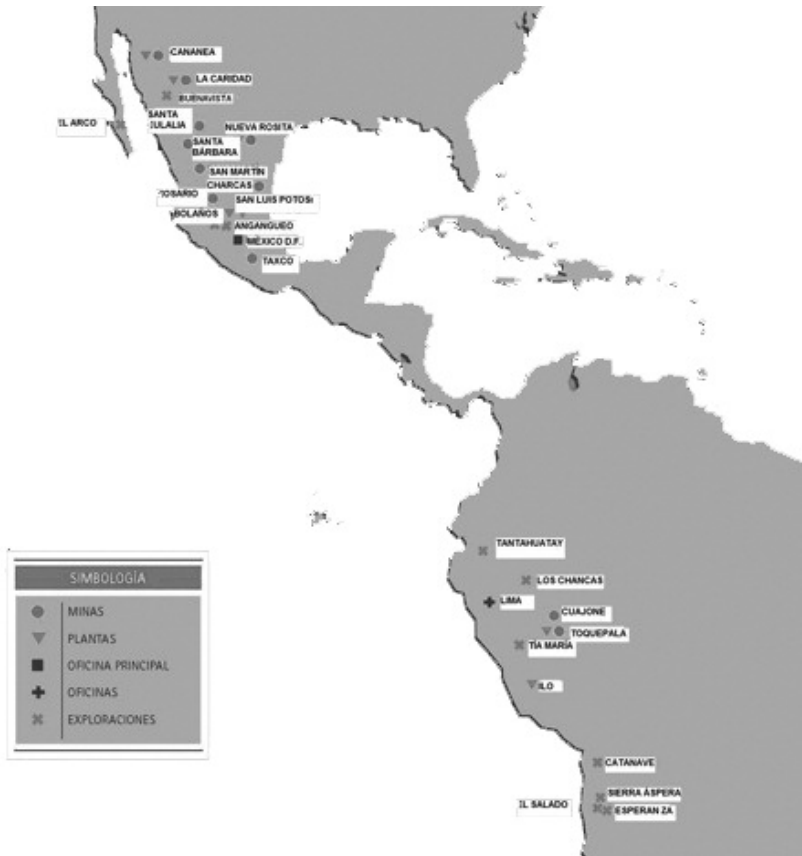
CANANEA
LA CARIDAD
BUENAVISTA
EL ARCO
SANTA EULALIA
NUEVA ROSITA
SANTA BÁRBARA
SAN MARTÍN
CHARCAS
ROSARIO
SAN LUIS POTOSÍ
BOLAÑOS
ANGANGUEO
MÉXICO D.F.
TAXCO

TANTAHUATAY
LOS CHANCAS
LIMA
CUAJONE
TOQUEPALA
TÍA MARÍA
ILO
CATANAVE
EL SALADO
SIERRA ÁSPERA
ESPERAN ZA

SIMBOLOGÍA
MINAS
PLANTAS
OFICINA PRINCIPAL
OFICINAS
EXPLORACIONES